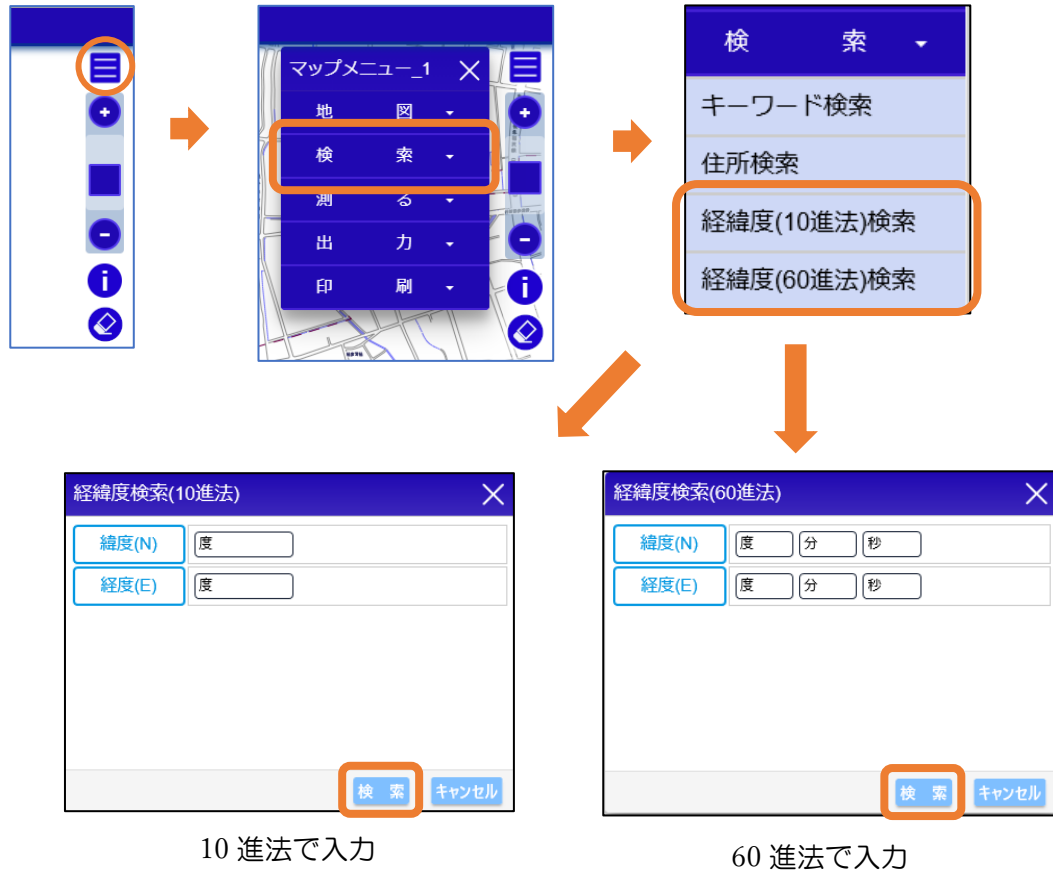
マップメニュー_1

地 図

検 索

測 る

出 力

印 刷

検 索

キーワード検索

住所検索

経緯度(10進法)検索

経緯度(60進法)検索

経緯度検索(10進法)

緯度(N) 度

経度(E) 度

検 索 キャンセル

10 進法で入力

経緯度検索(60進法)

緯度(N) 度 分 秒

経度(E) 度 分 秒

検 索 キャンセル

60 進法で入力